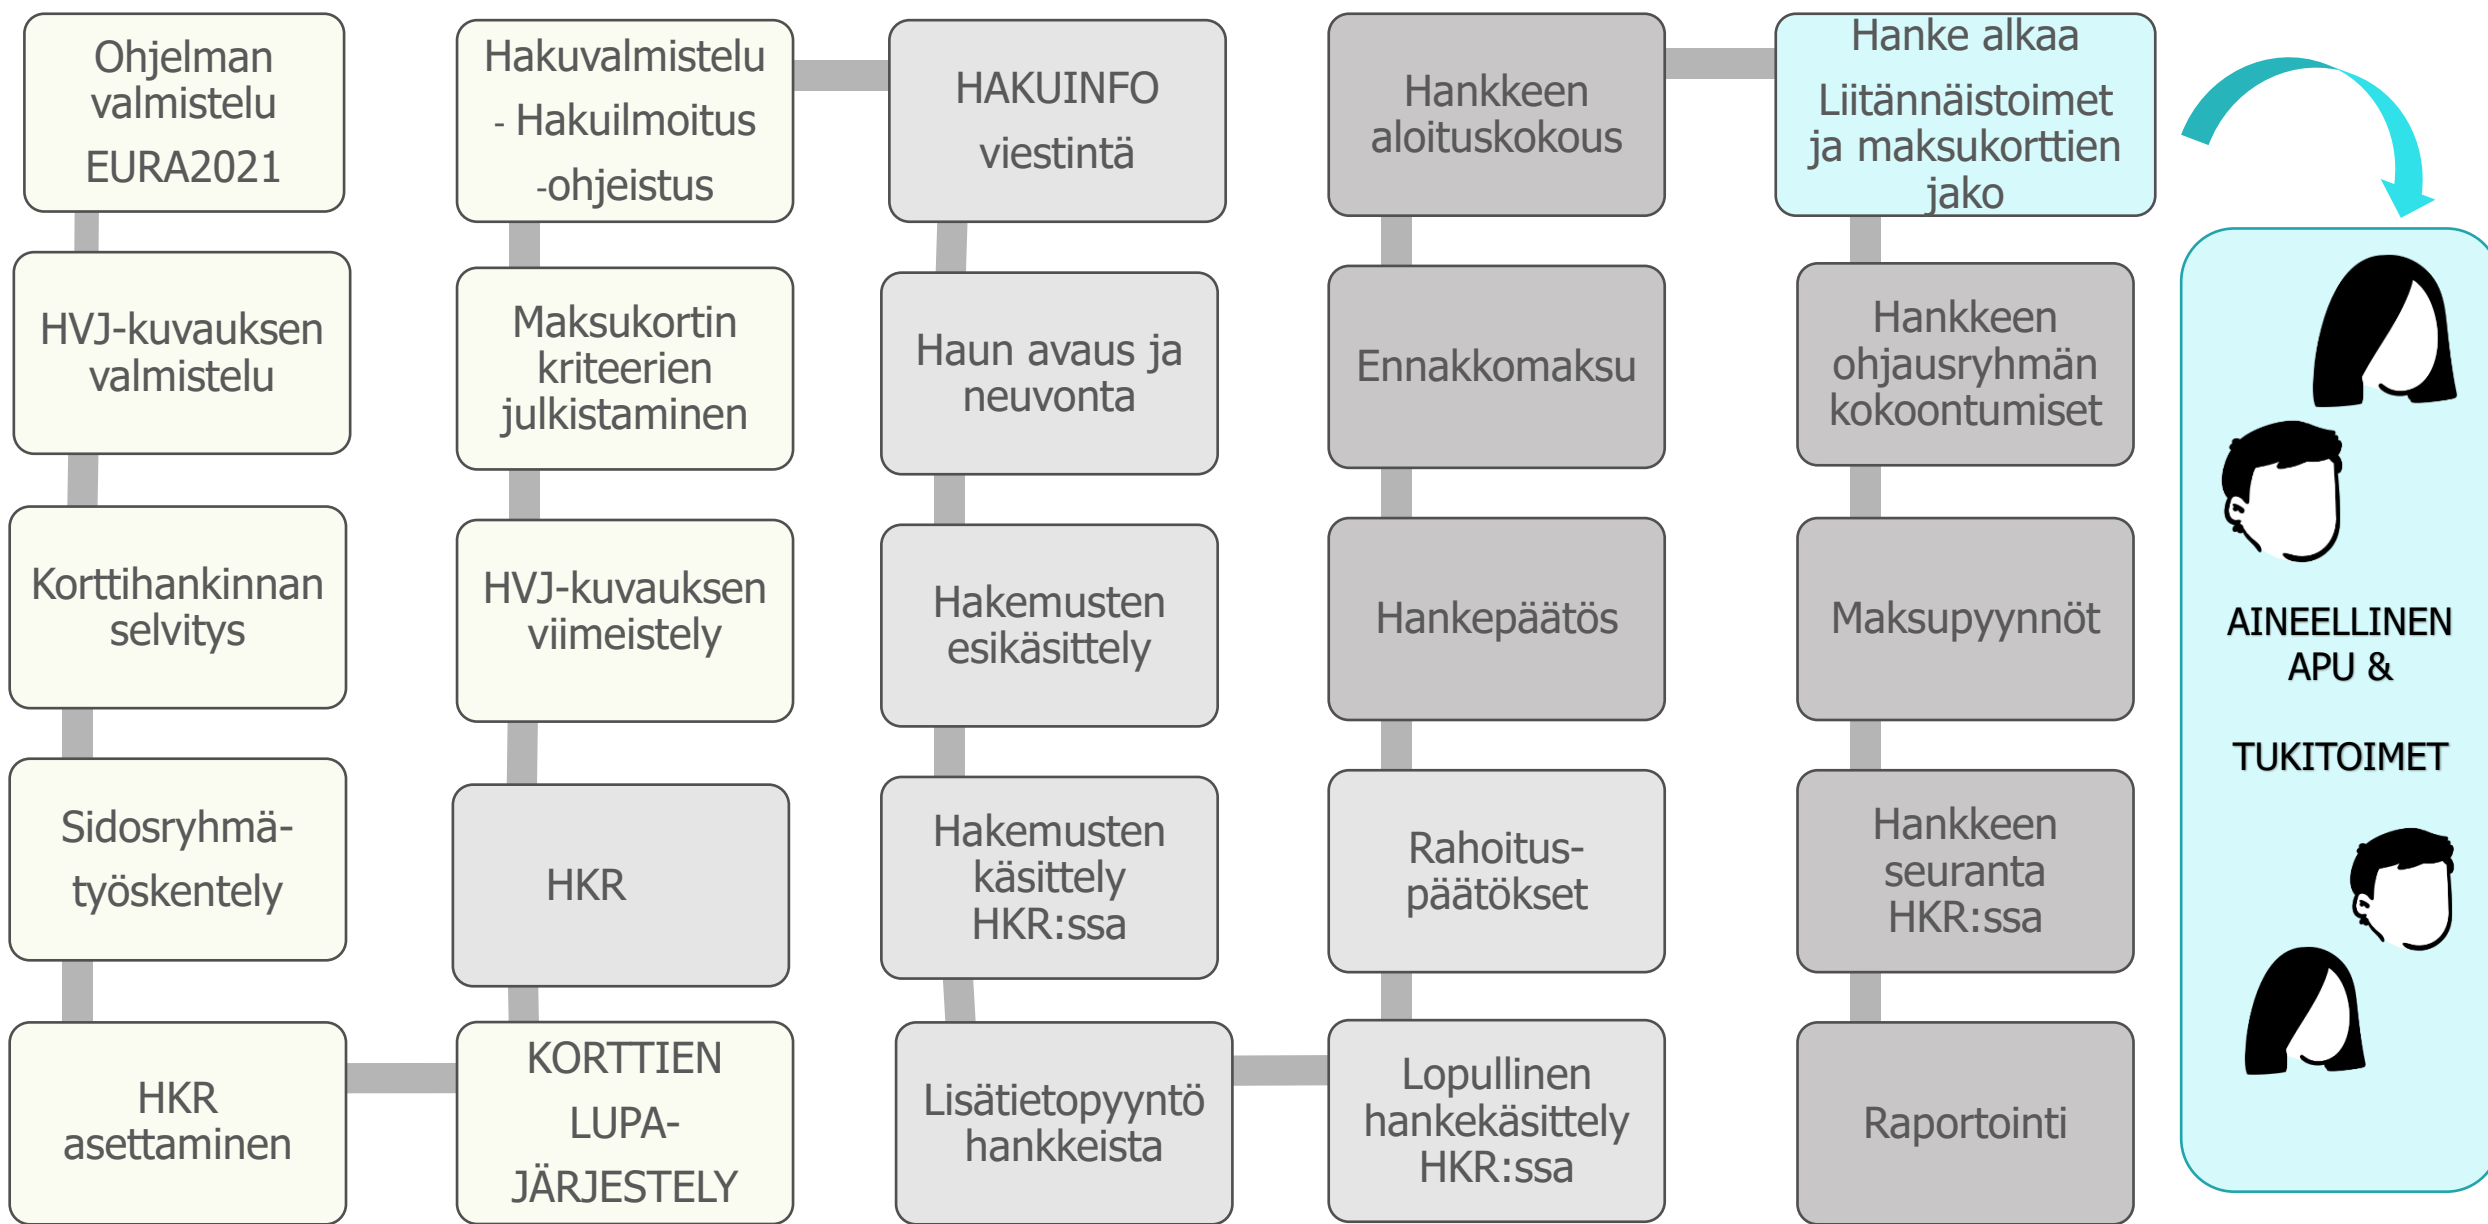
Ohjelman valmistelu EURA2021

HVJ-kuvauksen valmistelu

Korttihankinnan selvitys

Sidosryhmä-työskentely

HKR asettaminen

Hakuvalmistelu
- Hakuilmoitus
-ohjeistus

Maksukortin kriteerien julkistaminen

HVJ-kuvauksen viimeistely

HKR

KORTTIEN LUPA-JÄRJESTELY

HAKUINFO viestintä

Haun avaus ja neuvonta

Hakemusten esikäsittely

Hakemusten käsittely HKR:ssa

Lisätietopyyntö hankkeista

Hankkeen aloituskokous

Ennakkomaksu

Hankepäätös

Rahoitus-päätökset

Lopullinen hankekäsittely HKR:ssa

Hanke alkaa
Liitännäistoimet ja maksukorttien jako

Hankkeen ohjausryhmän kokoontumiset

Maksupyynnöt

Hankkeen seuranta HKR:ssa

Raportointi

AINEELLINEN APU &

TUKITOIMET